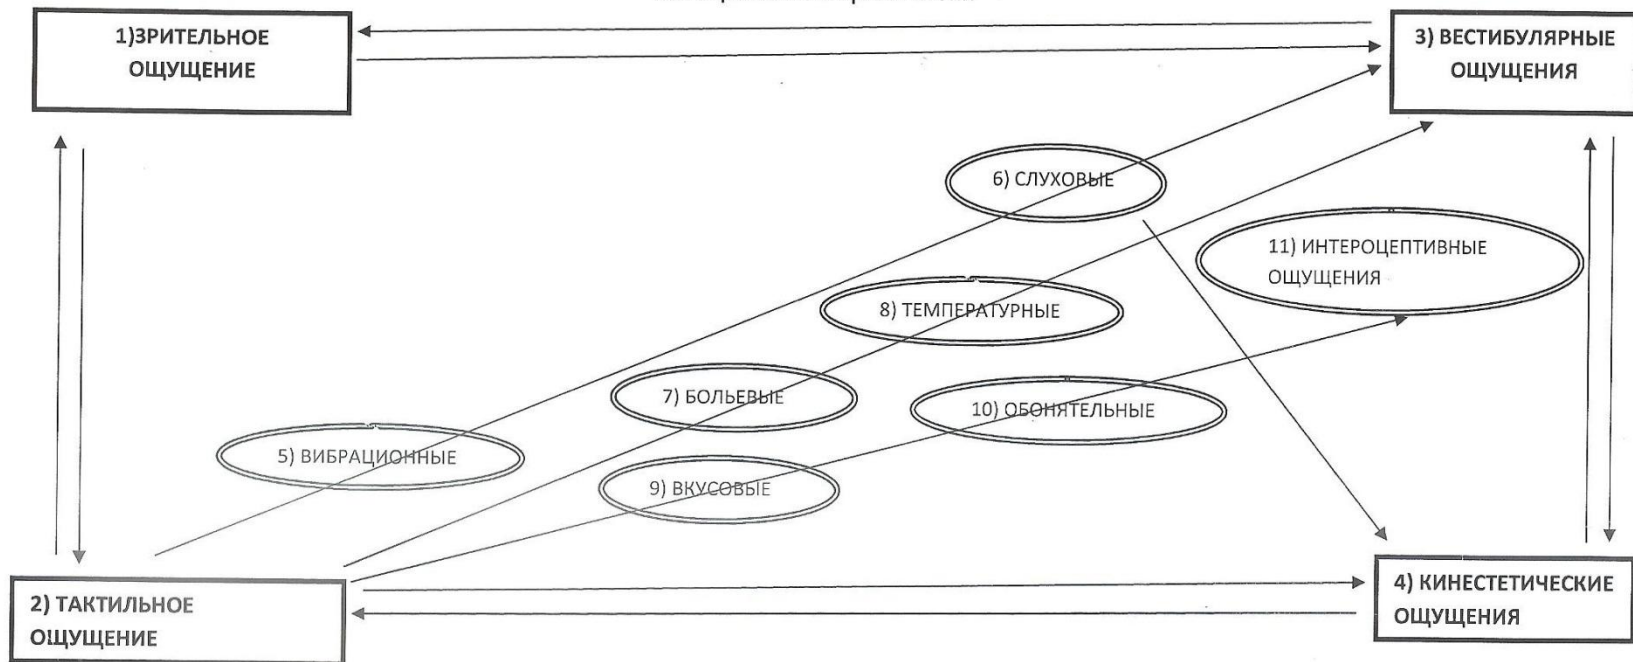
1)ЗРИТЕЛЬНОЕ ОЩУЩЕНИЕ

3) ВЕСТИБУЛЯРНЫЕ ОЩУЩЕНИЯ

6) СЛУХОВЫЕ

11) ИНТЕРОЦЕПТИВНЫЕ ОЩУЩЕНИЯ

8) ТЕМПЕРАТУРНЫЕ

7) БОЛЬЕВЫЕ

10) ОБОНЯТЕЛЬНЫЕ

5) ВИБРАЦИОННЫЕ

9) ВКУСОВЫЕ

2) ТАКТИЛЬНОЕ ОЩУЩЕНИЕ

4) КИНЕСТЕТИЧЕСКИЕ ОЩУЩЕНИЯ